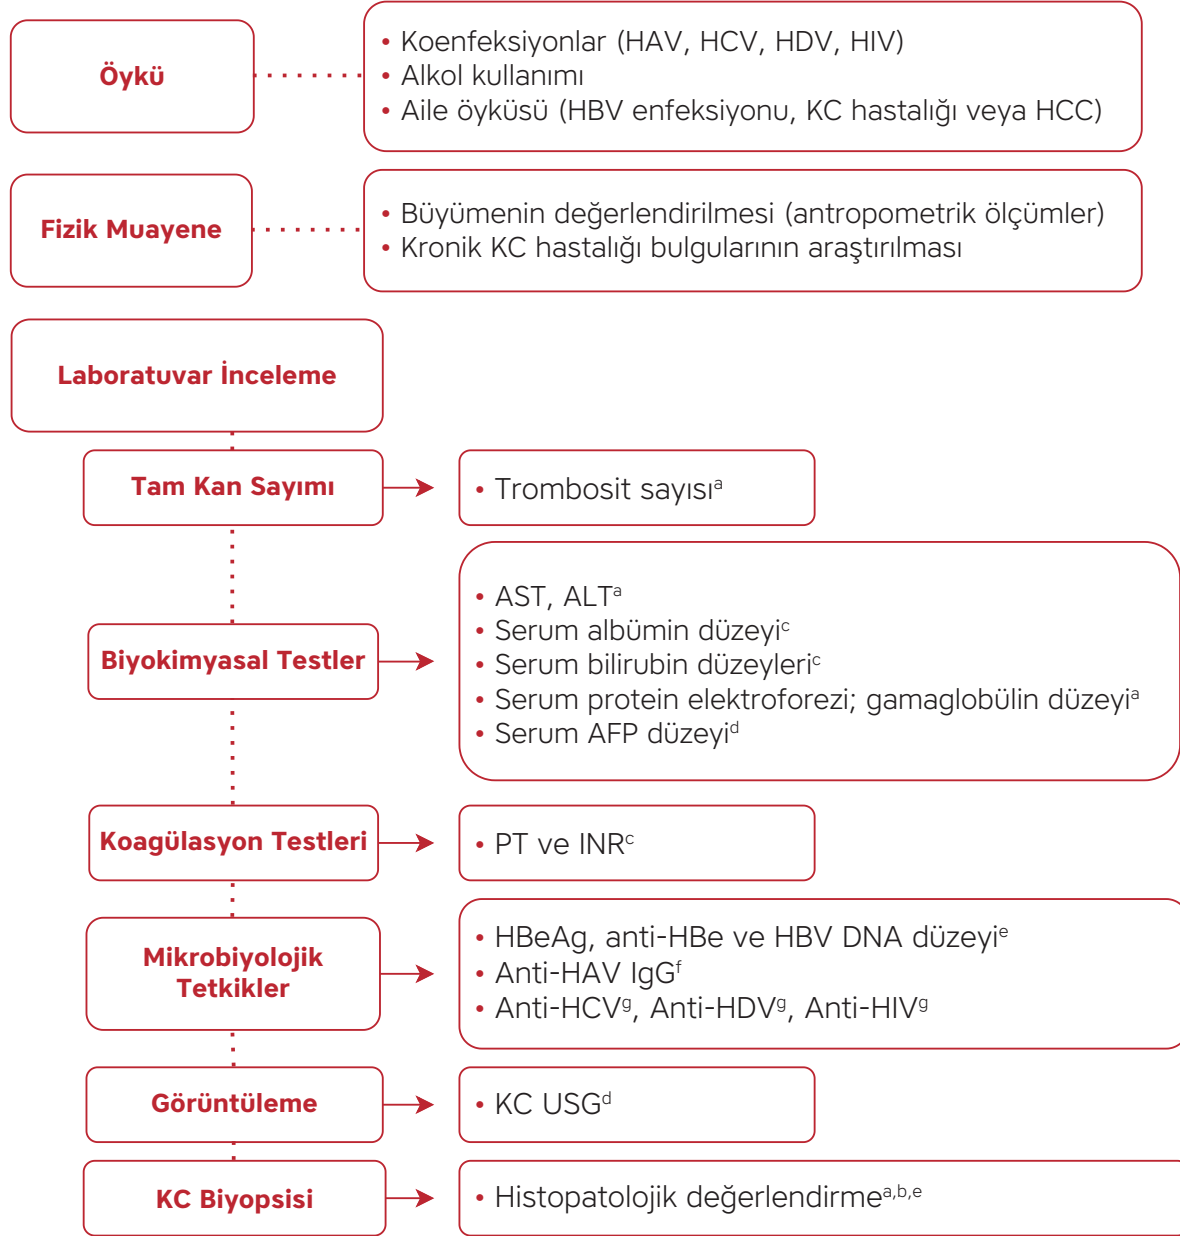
Öykü

• Koenfeksiyonlar (HAV, HCV, HDV, HIV)
• Alkol kullanımı
• Aile öyküsü (HBV enfeksiyonu, KC hastalığı veya HCC)

Fizik Muayene

• Büyümenin değerlendirilmesi (antropometrik ölçümler)
• Kronik KC hastalığı bulgularının araştırılması

Laboratuvar İnceleme

Tam Kan Sayımı

• Trombosit sayısı$^{a}$

Biyokimyasal Testler

• AST, ALT$^{a}$
• Serum albümin düzeyi$^{c}$
• Serum bilirubin düzeyleri$^{c}$
• Serum protein elektroforezi; gamaglobülin düzeyi$^{a}$
• Serum AFP düzeyi$^{d}$

Koagülasyon Testleri

• PT ve INR$^{c}$

Mikrobiyolojik Tetkikler

• HBeAg, anti-HBe ve HBV DNA düzeyi$^{e}$
• Anti-HAV IgG$^{f}$
• Anti-HCV$^{g}$, Anti-HDV$^{g}$, Anti-HIV$^{g}$

Görüntüleme

• KC USG$^{d}$

KC Biyopsisi

• Histopatolojik değerlendirme$^{a,b,e}$